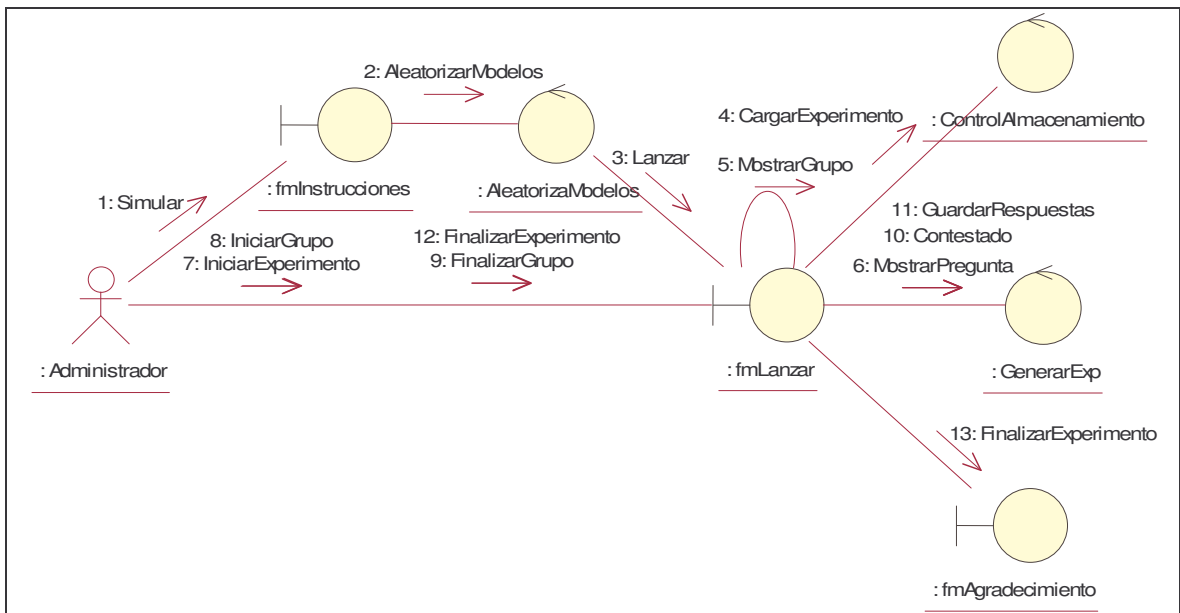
2: AleatorizarModelos

4: CargarExperimento

: ControlAlmacenamiento

3: Lanzar

5: MostrarGrupo

1: Simular

: fmInstrucciones

: AleatorizaModelos

11: GuardarRespuestas

10: Contestado

8: IniciarGrupo

7: IniciarExperimento

12: FinalizarExperimento

9: FinalizarGrupo

6: MostrarPregunta

: Administrador

: fmLanzar

: GenerarExp

13: FinalizarExperimento

: fmAgradecimiento